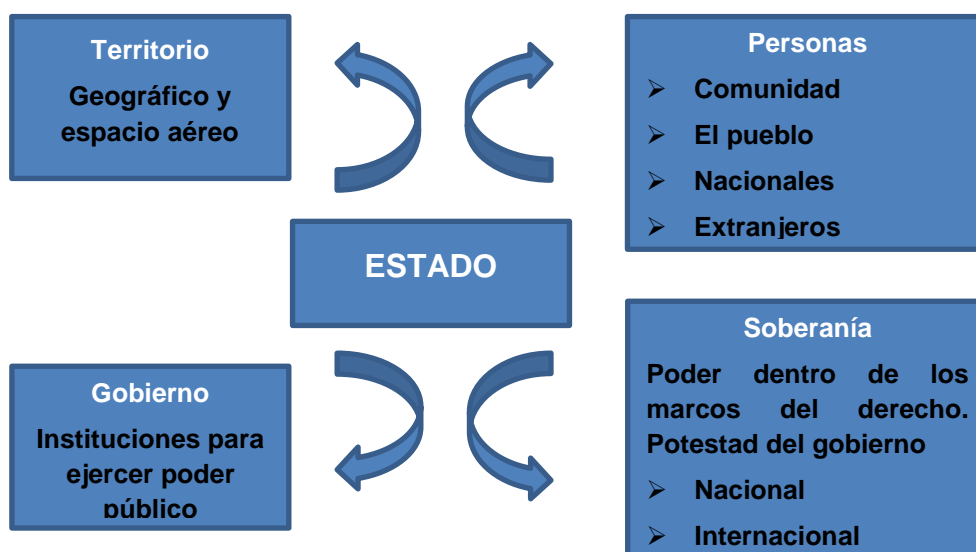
Territorio

Geográfico y espacio aéreo

Personas

- Comunidad
- El pueblo
- Nacionales
- Extranjeros

ESTADO

Gobierno

Instituciones para ejercer poder público

Soberanía

Poder dentro de los marcos del derecho. Potestad del gobierno

- Nacional
- Internacional